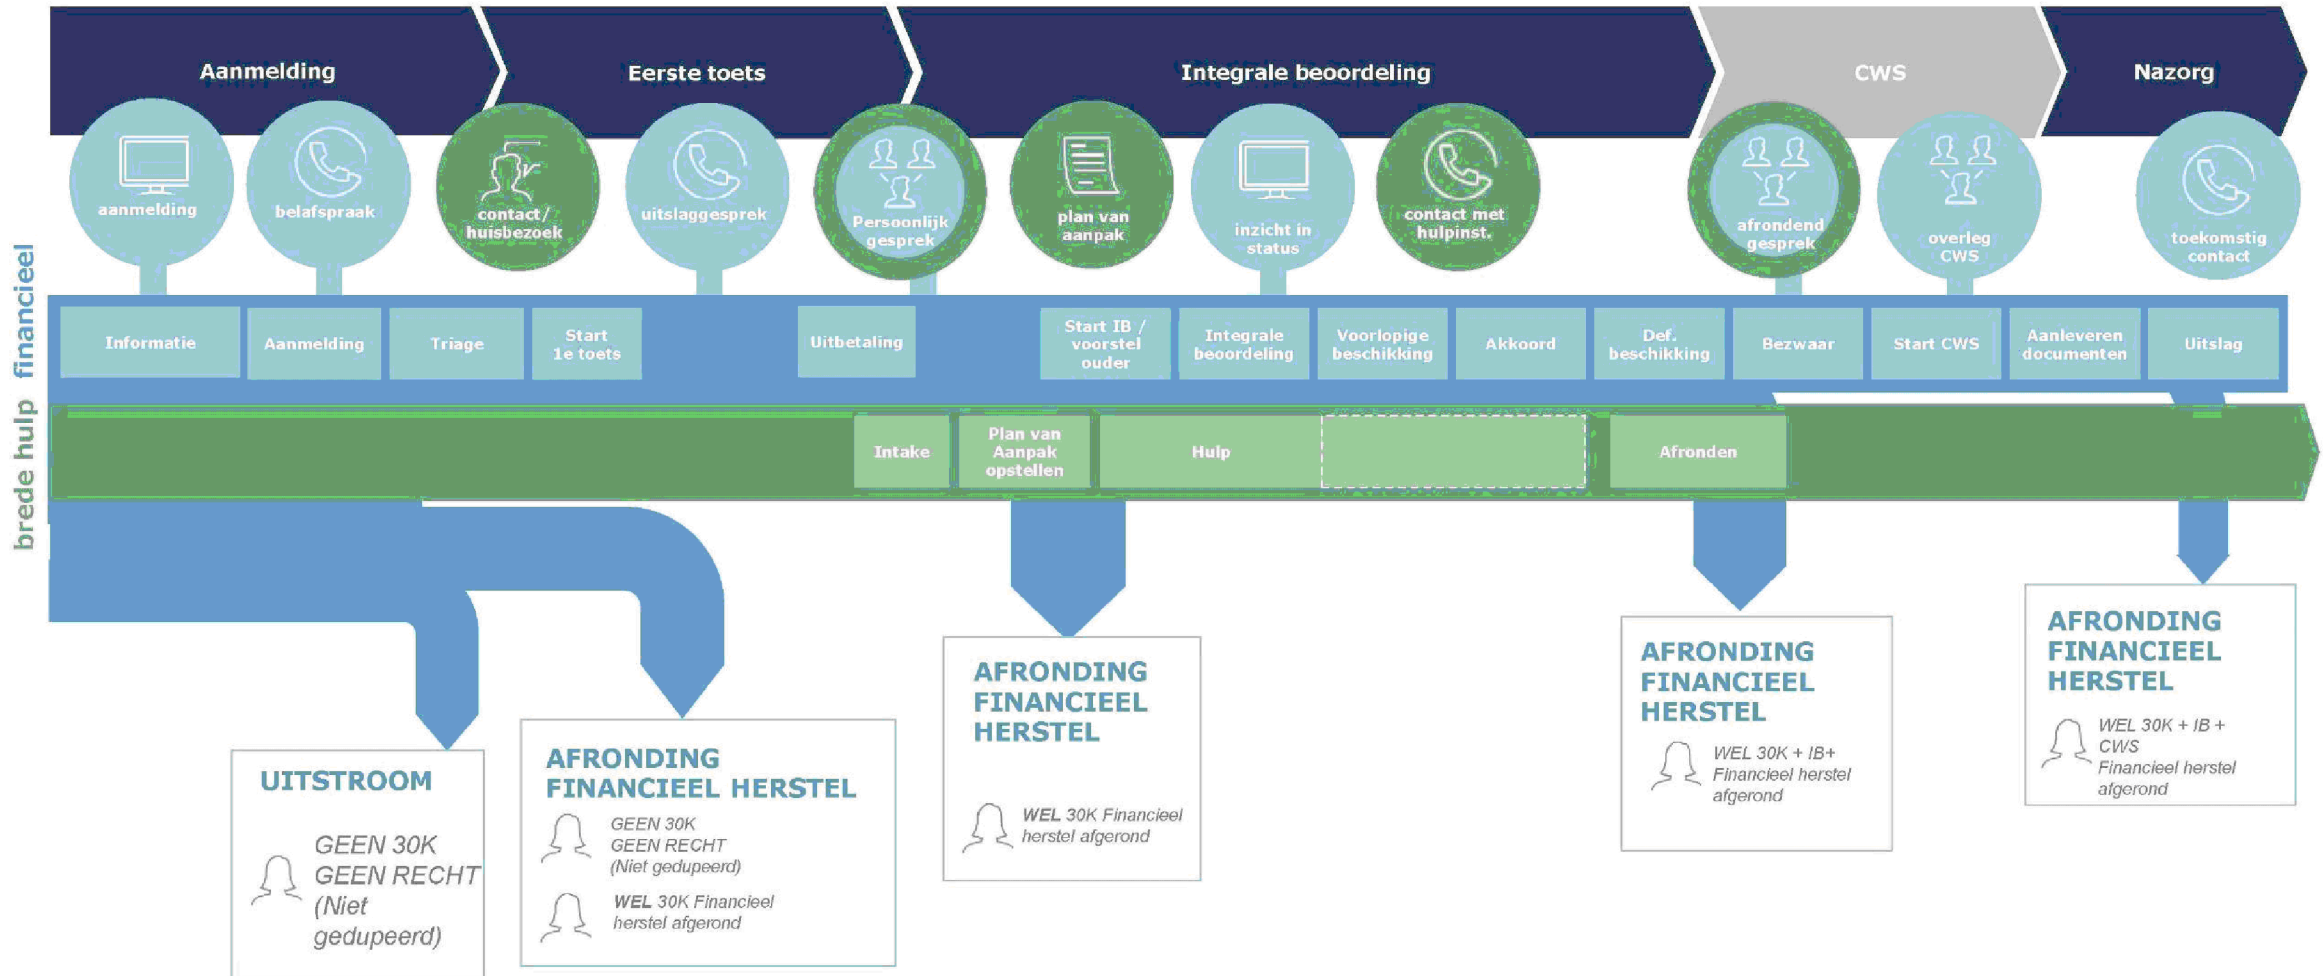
Aanmelding

Eerste toets

Integrale beoordeling

CWS

Nazorg

aanmelding

belafspraak

contact / huisbezoek

uitslaggesprek

Persoonlijk gesprek

plan van aanpak

inzicht in status

contact met hulpinst.

afrondend gesprek

overleg CWS

toekomstig contact

financieel

brede hulp

| Informatie | Aanmelding | Triage | Start 1e toets | Uitbetaling | Start IB / voorstel ouder | Integrale beoordeling | Voorlopige beschikking | Akkoord | Def. beschikking | Bezwaar | Start CWS | Aanleveren documenten | Uitslag |
|---|---|---|---|---|---|---|---|---|---|---|---|---|---|

| Intake | Plan van Aanpak opstellen | Hulp | | Afronden |
|---|---|---|---|---|

UITSTROOM

GEEN 30K GEEN RECHT (Niet gedupeerd)

AFRONDING FINANCIEEL HERSTEL

GEEN 30K GEEN RECHT (Niet gedupeerd)

WEL 30K Financieel herstel afgerond

AFRONDING FINANCIEEL HERSTEL

WEL 30K Financieel herstel afgerond

AFRONDING FINANCIEEL HERSTEL

WEL 30K + IB+ Financieel herstel afgerond

AFRONDING FINANCIEEL HERSTEL

WEL 30K + IB + CWS Financieel herstel afgerond